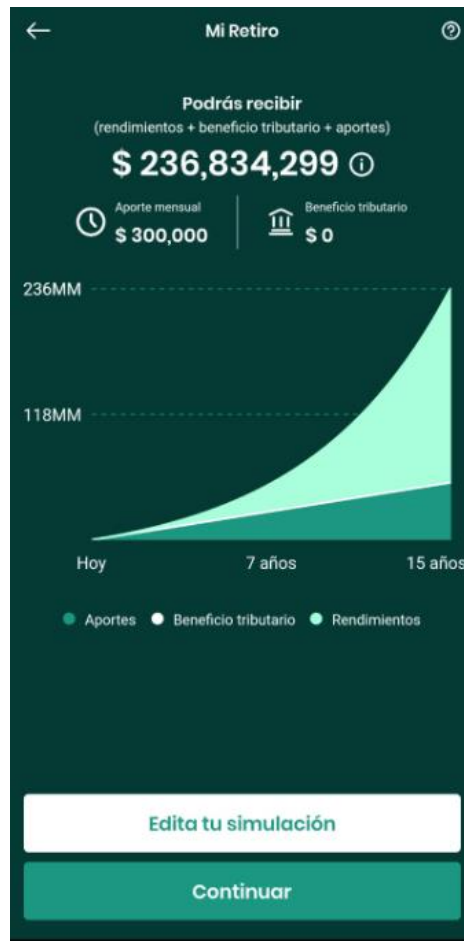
Mi Retiro

Podrás recibir
(rendimientos + beneficio tributario + aportes)
$ 236,834,299

Aporte mensual
$ 300,000

Beneficio tributario
$ 0

236MM

118MM

Hoy
7 años
15 años

Aportes
Beneficio tributario
Rendimientos

Edita tu simulación

Continuar